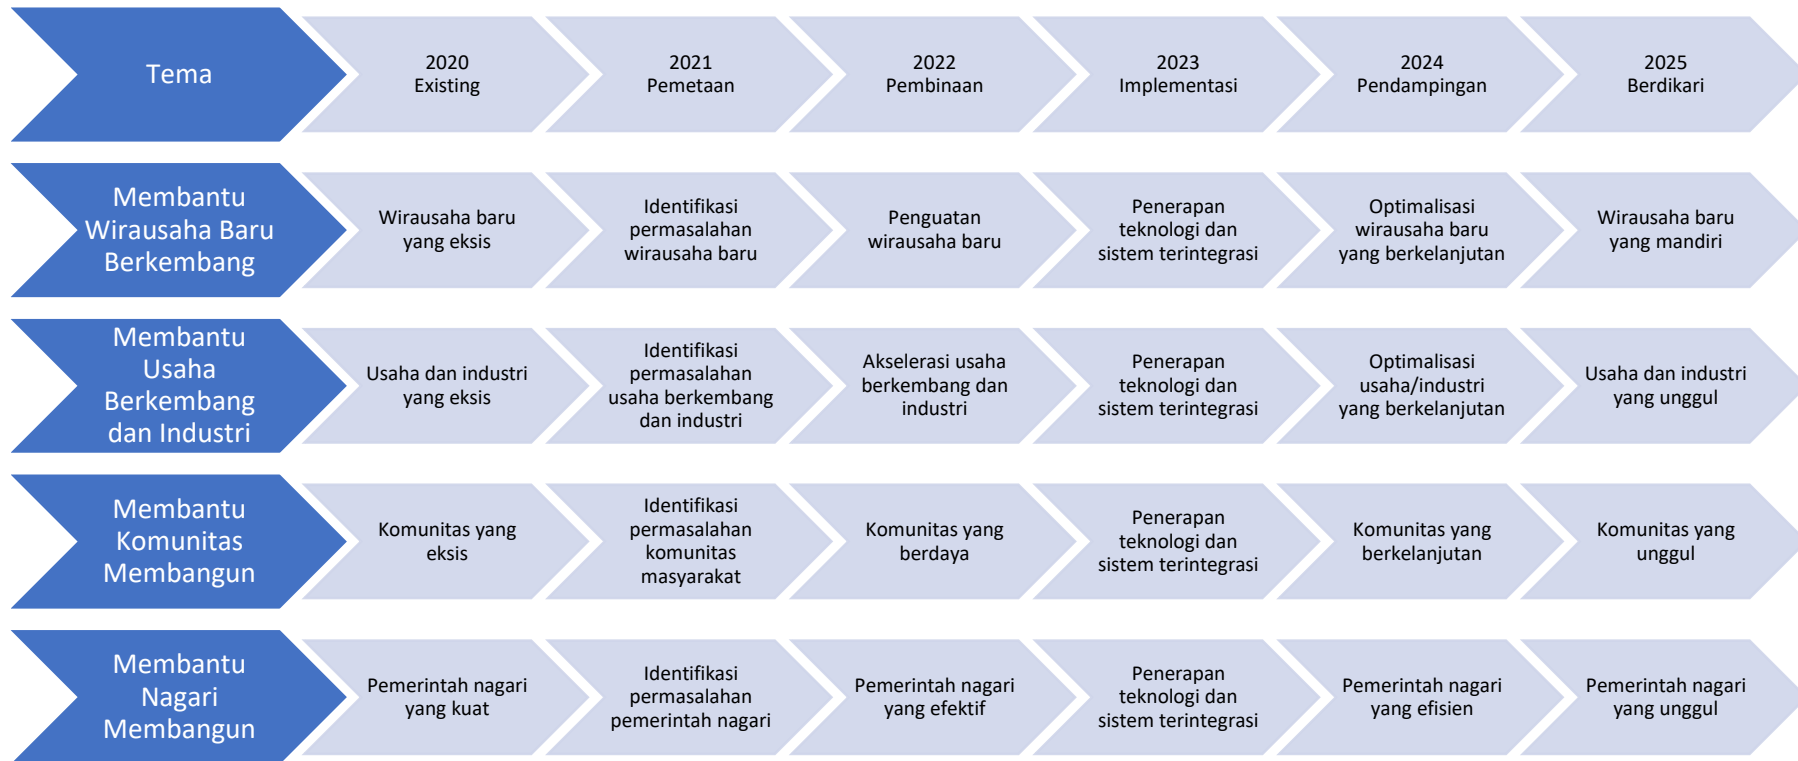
| Tema | 2020 Existing | 2021 Pemetaan | 2022 Pembinaan | 2023 Implementasi | 2024 Pendampingan | 2025 Berdikari |
|---|---|---|---|---|---|---|
| Membantu Wirausaha Baru Berkembang | Wirausaha baru yang eksis | Identifikasi permasalahan wirausaha baru | Penguatan wirausaha baru | Penerapan teknologi dan sistem terintegrasi | Optimalisasi wirausaha baru yang berkelanjutan | Wirausaha baru yang mandiri |
| Membantu Usaha Berkembang dan Industri | Usaha dan industri yang eksis | Identifikasi permasalahan usaha berkembang dan industri | Akselerasi usaha berkembang dan industri | Penerapan teknologi dan sistem terintegrasi | Optimalisasi usaha/industri yang berkelanjutan | Usaha dan industri yang unggul |
| Membantu Komunitas Membangun | Komunitas yang eksis | Identifikasi permasalahan komunitas masyarakat | Komunitas yang berdaya | Penerapan teknologi dan sistem terintegrasi | Komunitas yang berkelanjutan | Komunitas yang unggul |
| Membantu Nagari Membangun | Pemerintah nagari yang kuat | Identifikasi permasalahan pemerintah nagari | Pemerintah nagari yang efektif | Penerapan teknologi dan sistem terintegrasi | Pemerintah nagari yang efisien | Pemerintah nagari yang unggul |